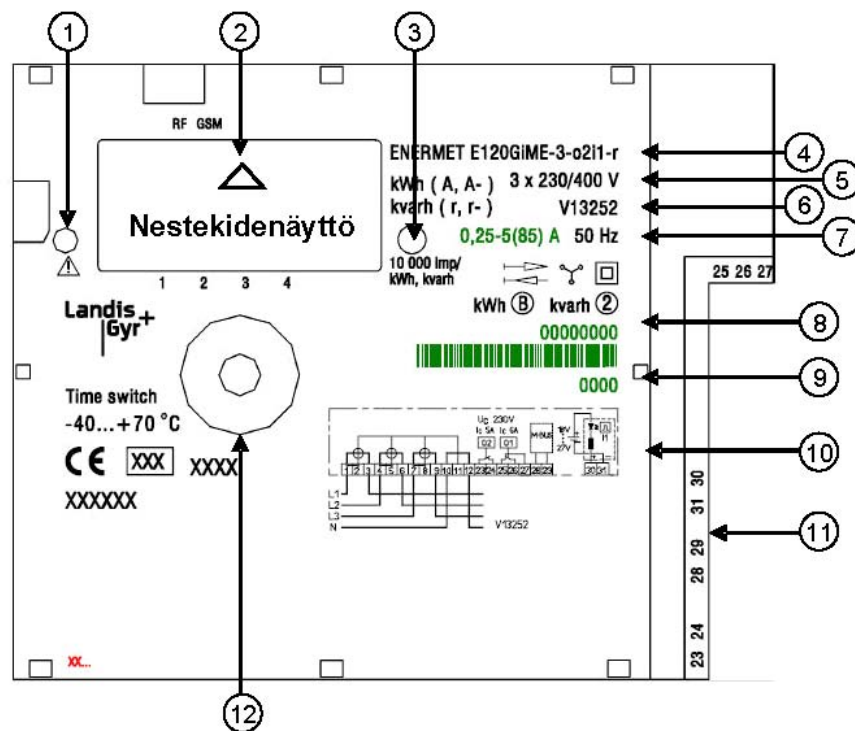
1
2
3
4
5
6
7
8
9
10
11
12

RF GSM

Nestekidenäyttö

1 2 3 4

ENERMET E120GiME-3-o2i1-r
kWh ( A, A- ) 3 x 230/400 V
kvarh ( r, r- ) V13252
0,25-5(85) A 50 Hz
10 000 imp/ kWh, kvarh

kWh Ⓑ kvarh ②
00000000
0000

25 26 27

Landis Gyr+

Time switch
-40...+70 °C
CE XXX XXXX
XXXXXX

Uc 230V
Ic 5A Ic 6A
O2 O1
M-BUS
12V
27V

1 2 3 4 5 6 7 8 9 10 11 12 23 24 25 26 27 28 29 30 31

L1
L2
L3
N
V13252

30
31
29
28
24
23

XX...